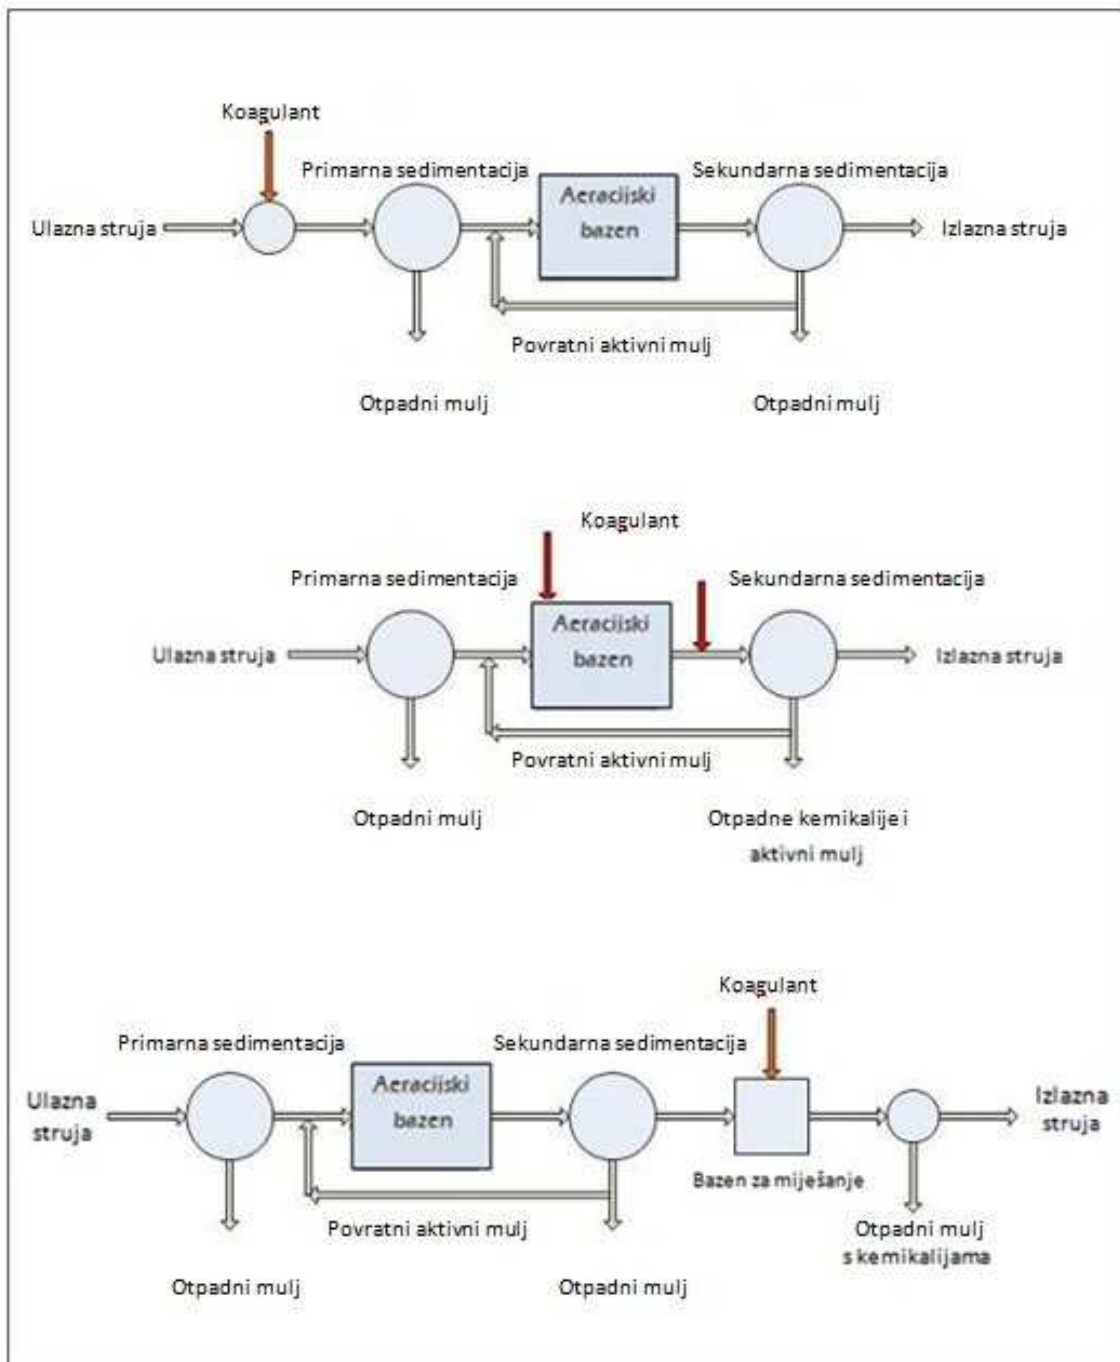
Koagulant

Primarna sedimentacija

Aeraciiski bazen

Sekundarna sedimentacija

Ulazna struja

Izlazna struja

Povratni aktivni mulj

Otpadni mulj

Otpadni mulj

Koagulant

Primarna sedimentacija

Sekundarna sedimentacija

Aeraciiski bazen

Ulazna struja

Izlazna struja

Povratni aktivni mulj

Otpadni mulj

Otpadne kemikalije i aktivni mulj

Koagulant

Primarna sedimentacija

Sekundarna sedimentacija

Aeraciiski bazen

Ulazna struja

Izlazna struja

Bazen za miješanje

Povratni aktivni mulj

Otpadni mulj s kemikalijama

Otpadni mulj

Otpadni mulj